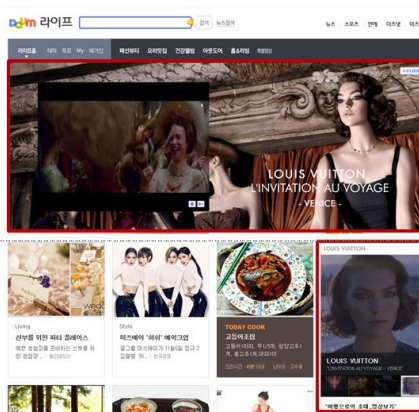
Daum 라이프

검색 뉴스검색

뉴스 스포츠 연예 미즈넷

라이프홈 데이 투표 My 매거진 패션뷰티 요리맛집 건강웰빙 아웃도어 홈&리빙

LOUIS VUITTON
L'INVITATION AU VOYAGE
- VENICE -

Living
신부를 위한 파티 플레이스

Style
미즈쉐어 "아이" 메이크업

TODAY COOK
고등어조림

LOUIS VUITTON
L'INVITATION AU VOYAGE - VENICE

"여행으로의 초대_영상보기"